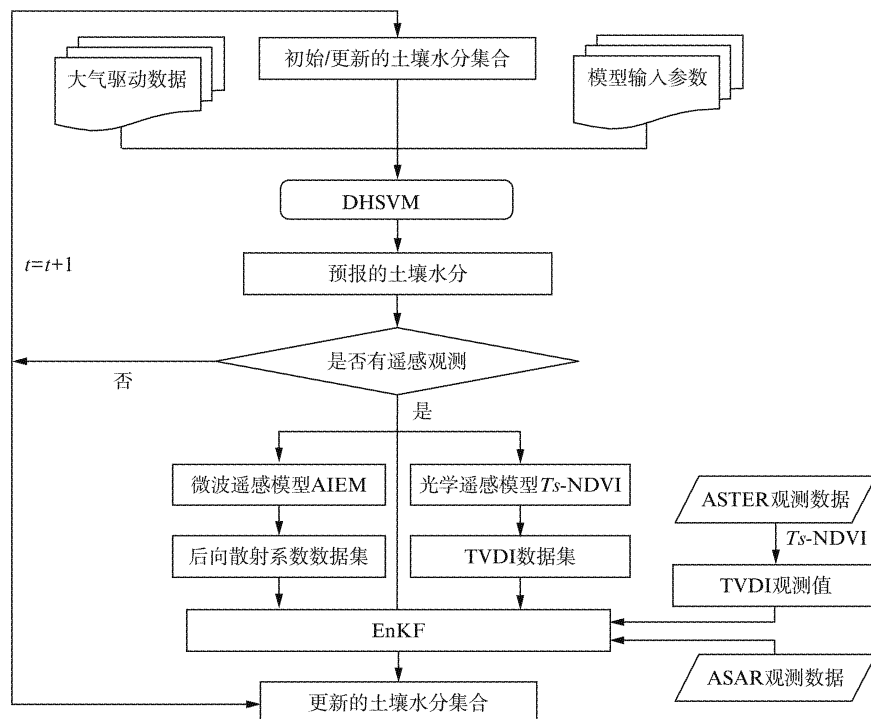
大气驱动数据

初始/更新的土壤水分集合

模型输入参数

DHSVM

$t=t+1$

预报的土壤水分

是否有遥感观测

否

是

微波遥感模型AIEM

光学遥感模型$Ts$-NDVI

ASTER观测数据

$Ts$-NDVI

后向散射系数数据集

TVDI数据集

TVDI观测值

EnKF

ASAR观测数据

更新的土壤水分集合